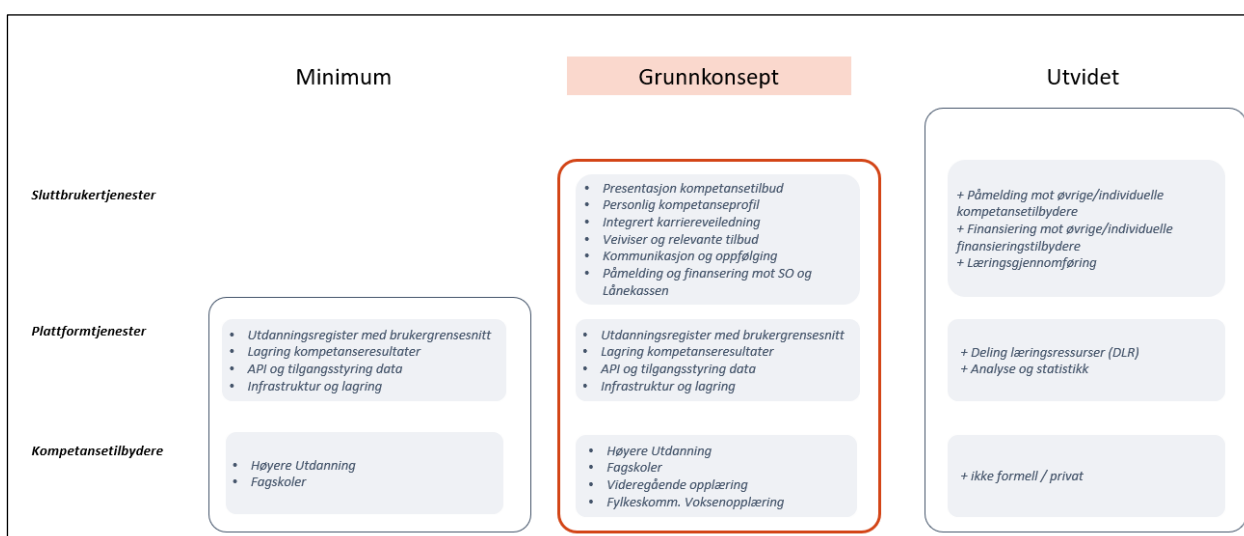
Minimum

Grunnkonsept

Utvidet

Sluttbrukertjenester

Plattformtjenester

Kompetansetilbydere

- Utdanningsregister med brukergrensesnitt
- Lagring kompetanseresultater
- API og tilgangsstyring data
- Infrastruktur og lagring

- Høyere Utdanning
- Fagskoler

- Presentasjon kompetansetilbud
- Personlig kompetanseprofil
- Integrert karriereveiledning
- Veiviser og relevante tilbud
- Kommunikasjon og oppfølging
- Påmelding og finansering mot SO og Lånekassen

- Utdanningsregister med brukergrensesnitt
- Lagring kompetanseresultater
- API og tilgangsstyring data
- Infrastruktur og lagring

- Høyere Utdanning
- Fagskoler
- Videregående opplæring
- Fylkeskomm. Voksenopplæring

+ Påmelding mot øvrige/individuelle kompetansetilbydere
+ Finansiering mot øvrige/individuelle finansieringstilbydere
+ Læringsgjennomføring

+ Deling læringsressurser (DLR)
+ Analyse og statistikk

+ ikke formell / privat